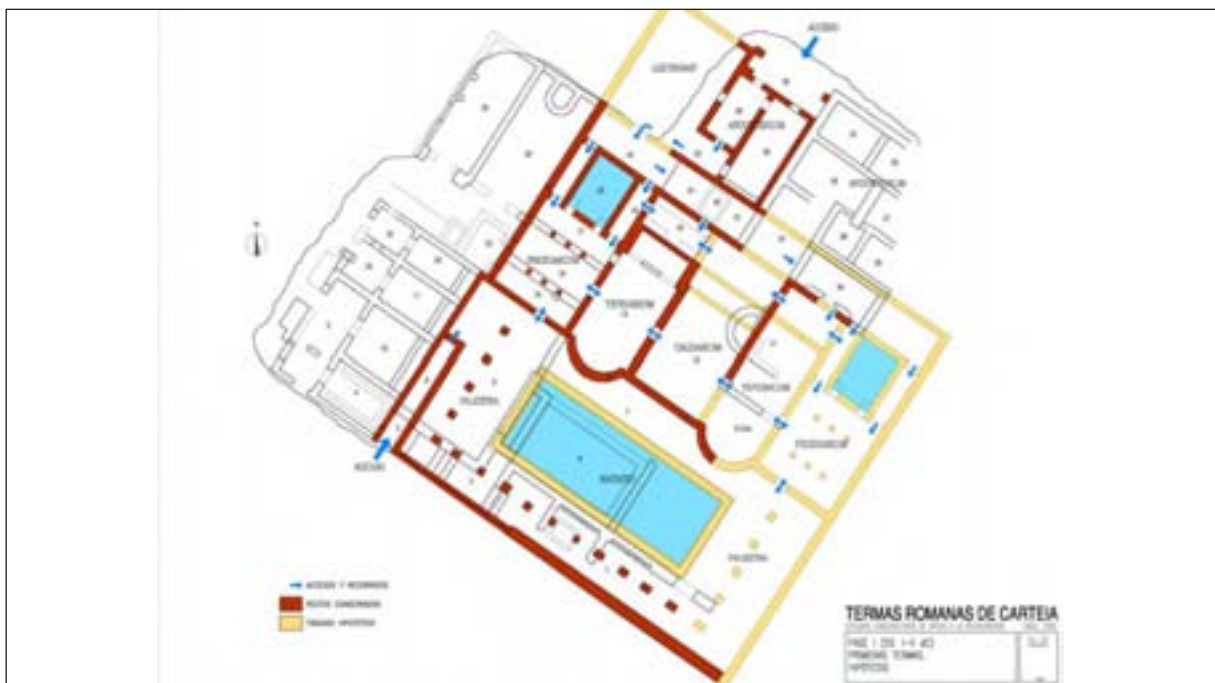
ACCESO
LATRINAE
APODYTERIUM
APODYTERIUM
FRIGIDARIUM
TEPIDARIUM
CALDARIUM
TEPIDARIUM
FRIGIDARIUM
PALESTRA
NATATIO
PALESTRA
ACCESO

ACCESOS Y RECORRIDOS
RESTOS CONSERVADOS
TRAZADO HIPOTÉTICO

TERMAS ROMANAS DE CARTEIA
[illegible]
FASE I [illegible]
PRIMERAS TERMAS
HIPÓTESIS